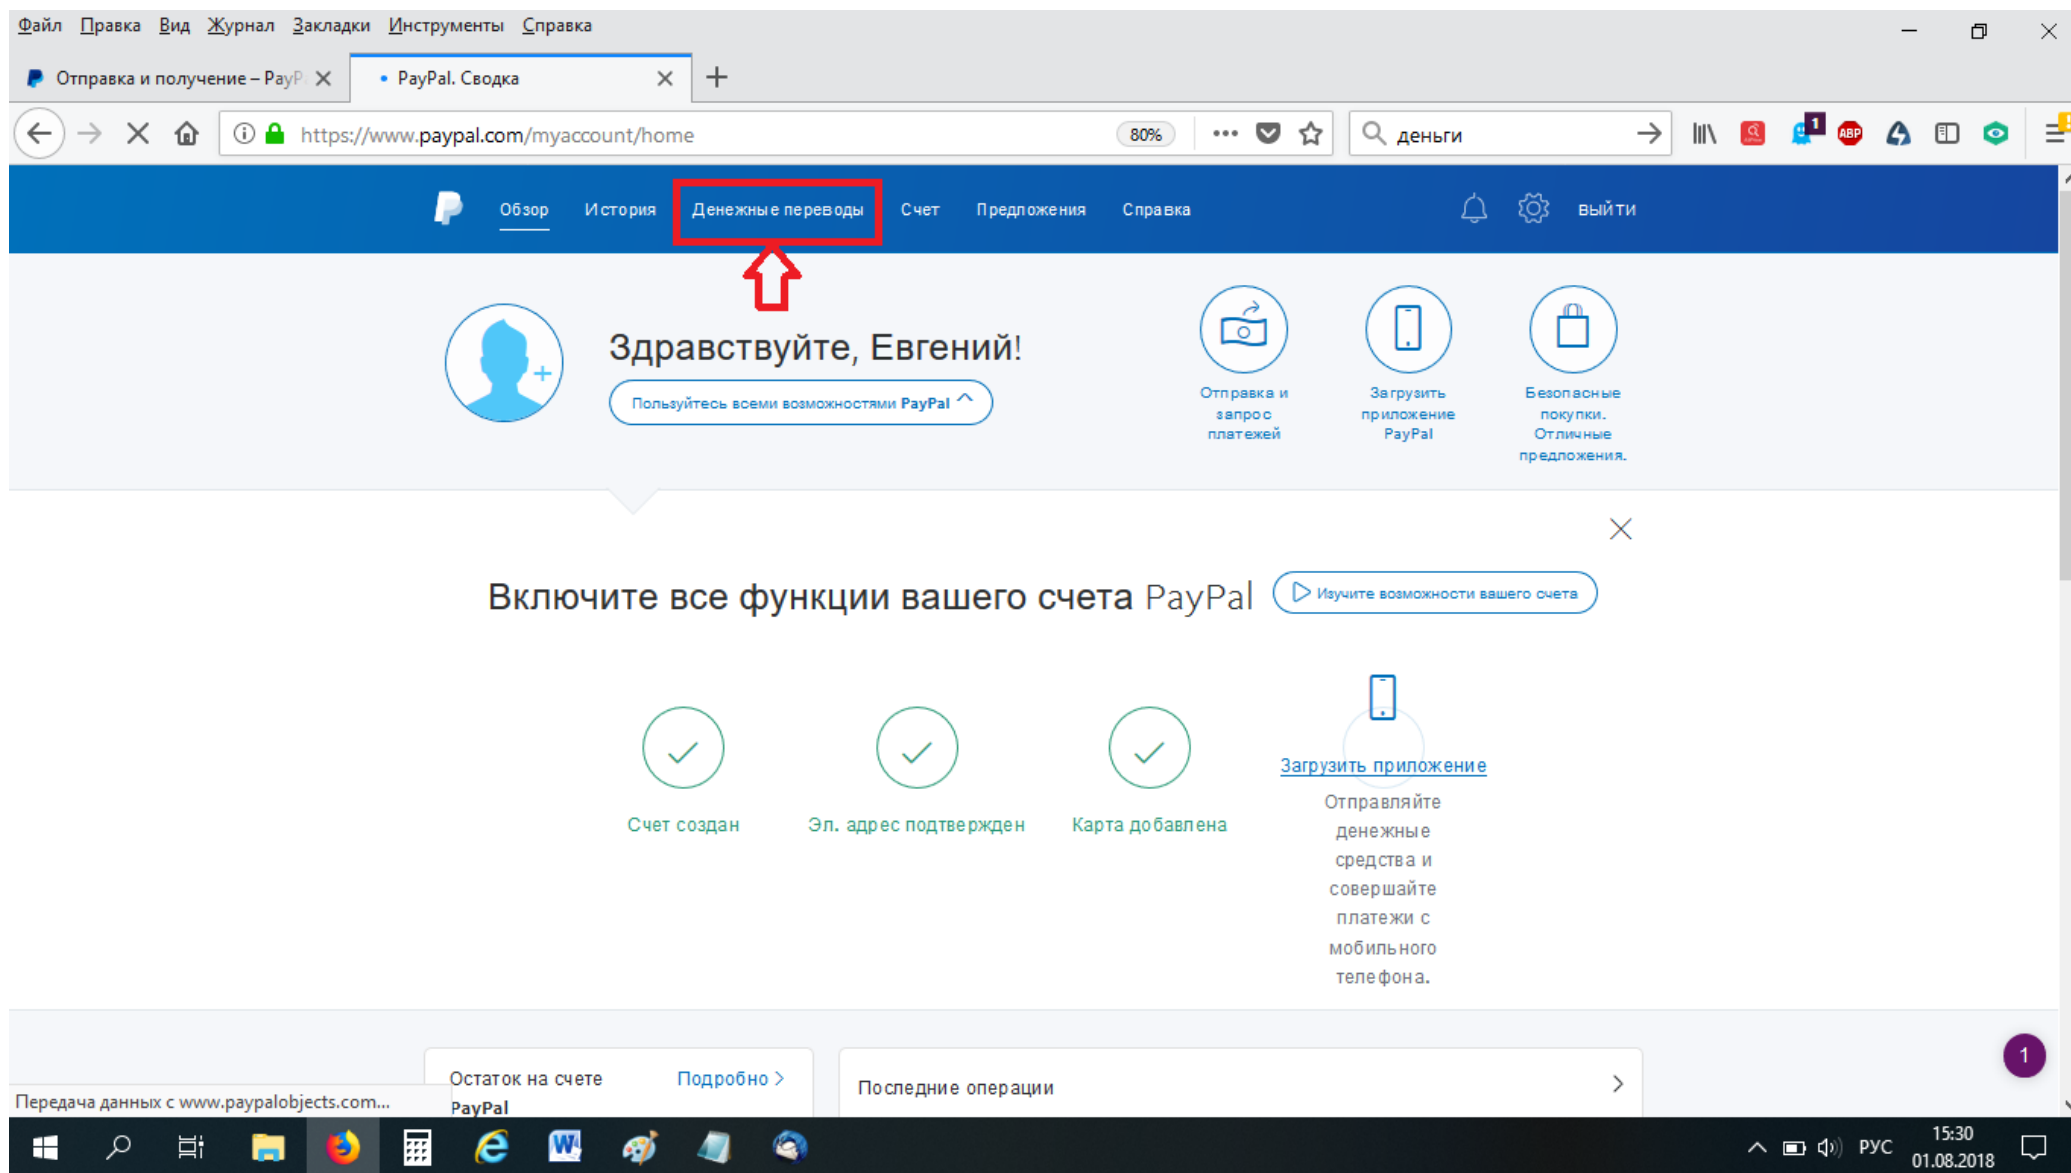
Файл Правка Вид Журнал Закладки Инструменты Справка

Отправка и получение – PayP
PayPal. Сводка

https://www.paypal.com/myaccount/home
80%
деньги

Обзор История Денежные переводы Счет Предложения Справка
ВЫЙТИ

Здравствуйте, Евгений!
Пользуйтесь всеми возможностями PayPal

Отправка и запрос платежей
Загрузить приложение PayPal
Безопасные покупки. Отличные предложения.

Включите все функции вашего счета PayPal
Изучите возможности вашего счета

Счет создан
Эл. адрес подтвержден
Карта добавлена
Загрузить приложение
Отправляйте денежные средства и совершайте платежи с мобильного телефона.

Остаток на счете PayPal
Подробно
Последние операции

Передача данных с www.paypalobjects.com...

1

РУС 15:30 01.08.2018